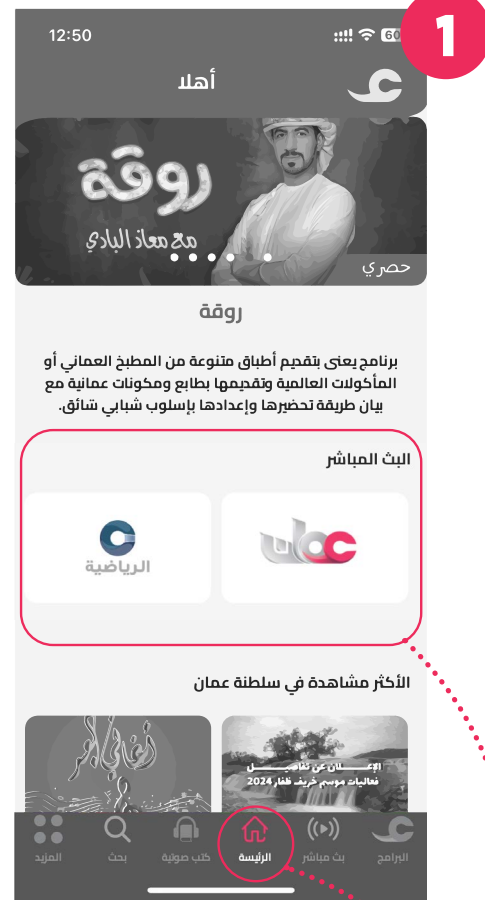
12:50

60

1

أهلا

روقة

مع معاذ البادي

حصري

روقة

برنامج يعنى بتقديم أطباق متنوعة من المطبخ العماني أو المأكولات العالمية وتقديمها بطابع ومكونات عمانية مع بيان طريقة تحضيرها وإعدادها بإسلوب شبابي شائق.

البث المباشر

عمان

الرياضية

الأكثر مشاهدة في سلطنة عمان

الإعلان عن تفاصيل فعاليات موسم خريف ظفار 2024

أغاني أول

البرامج

بث مباشر

الرئيسة

كتب صوتية

بحث

المزيد